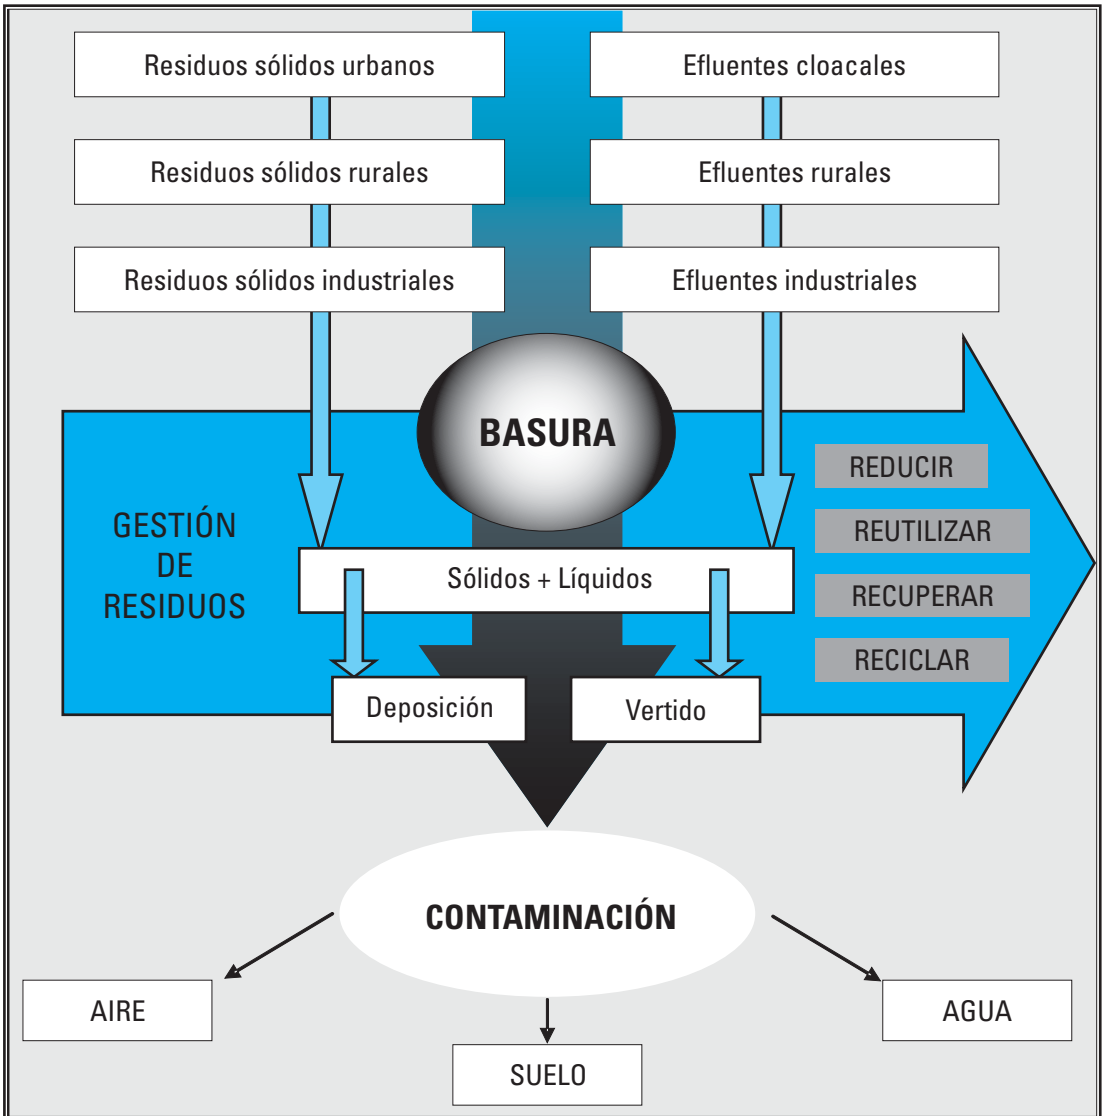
Residuos sólidos urbanos

Efluentes cloacales

Residuos sólidos rurales

Efluentes rurales

Residuos sólidos industriales

Efluentes industriales

BASURA

GESTIÓN DE RESIDUOS

REDUCIR

REUTILIZAR

RECUPERAR

RECICLAR

Sólidos + Líquidos

Deposición

Vertido

CONTAMINACIÓN

AIRE

SUELO

AGUA